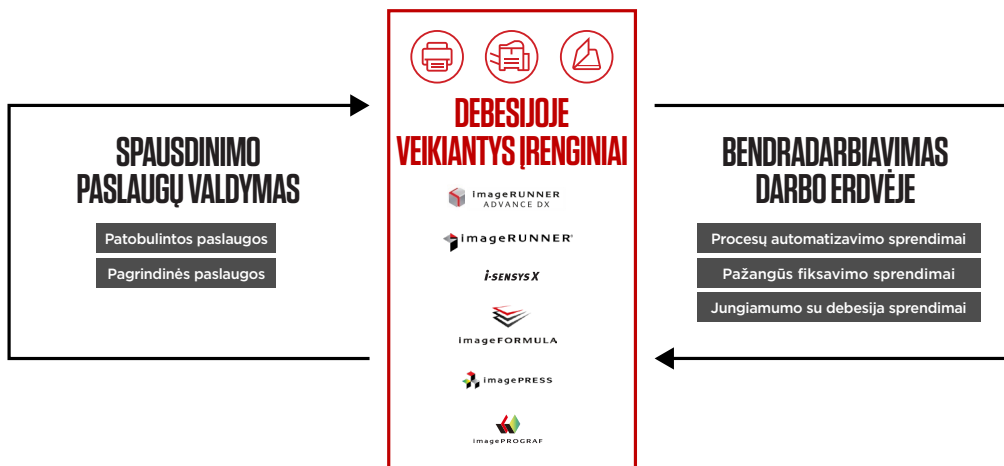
SPAUSDINIMO PASLAUGŲ VALDYMAS

Patobulintos paslaugos

Pagrindinės paslaugos

DEBESIJOJE VEIKIANTYS ĮRENGINIAI

imageRUNNER ADVANCE DX

imageRUNNER

i-SENSYS X

imageFORMULA

imagePRESS

imagePROGRAF

BENDRADARBIAVIMAS DARBO ERDVĖJE

Procesų automatizavimo sprendimai

Pažangūs fiksavimo sprendimai

Jungiamumo su debesija sprendimai